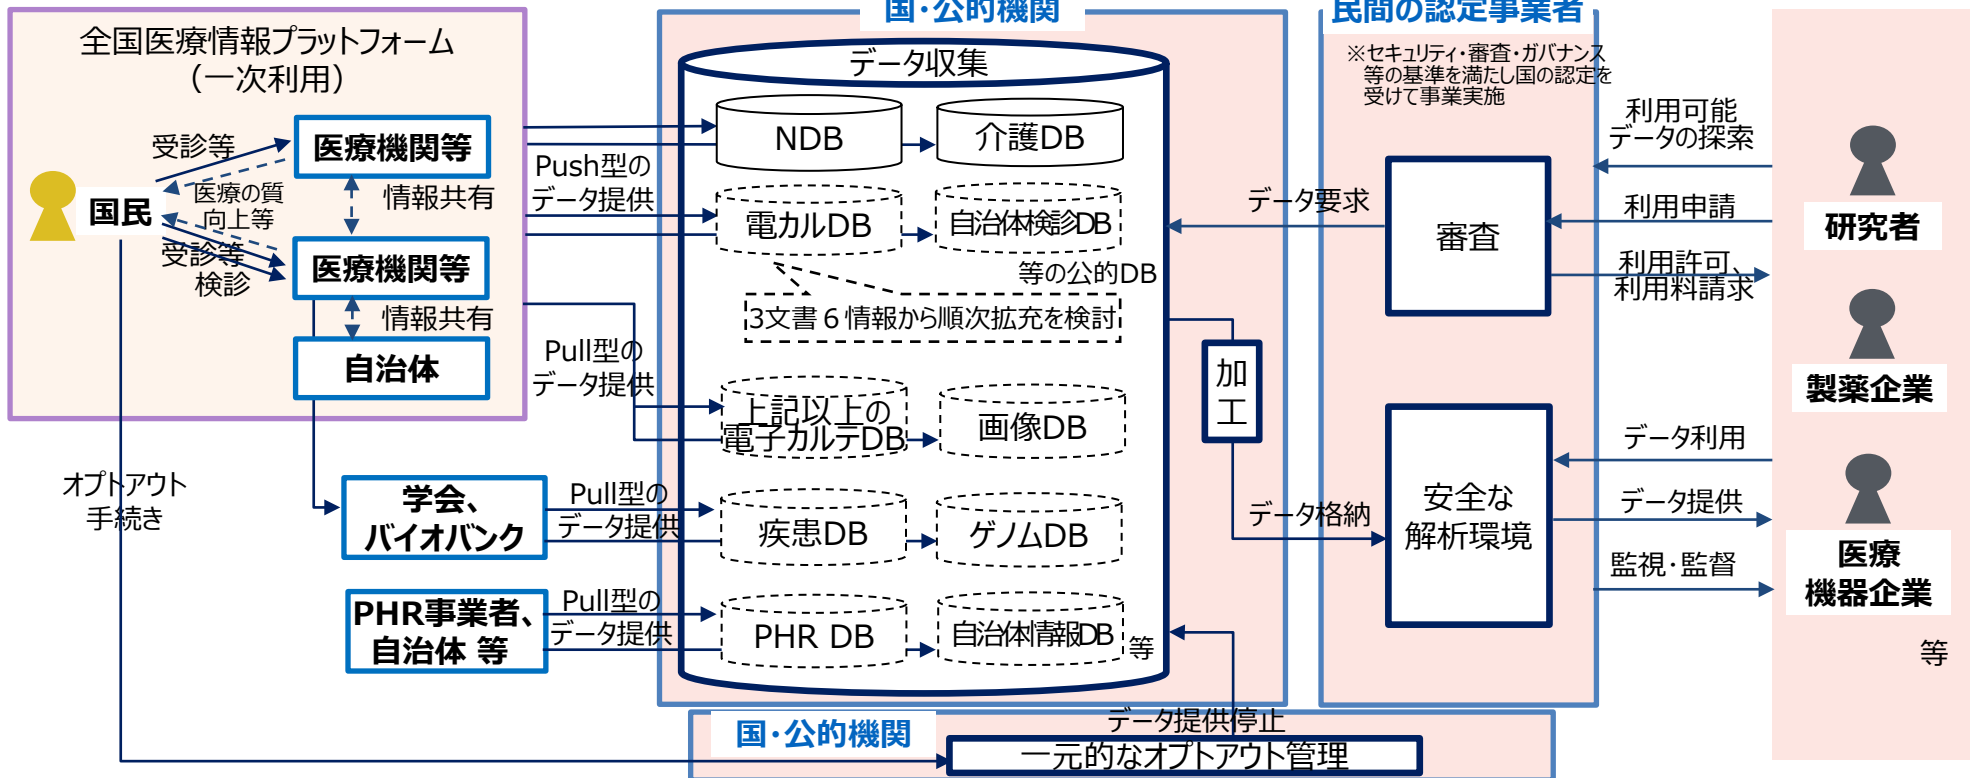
全国医療情報プラットフォーム
（一次利用）

受診等
医療機関等
医療の質向上等
情報共有
国民
受診等
検診
医療機関等
情報共有
自治体

国・公的機関
データ収集
NDB
介護DB
Push型の
データ提供
電カルDB
自治体検診DB
等の公的DB
3文書６情報から順次拡充を検討
Pull型の
データ提供
上記以上の
電子カルテDB
画像DB
学会、
バイオバンク
Pull型の
データ提供
疾患DB
ゲノムDB
PHR事業者、
自治体 等
Pull型の
データ提供
PHR DB
自治体情報DB
等
加
工

民間の認定事業者
※セキュリティ・審査・ガバナンス等の基準を満たし国の認定を受けて事業実施
データ要求
審査
データ格納
安全な
解析環境

利用可能
データの探索
利用申請
利用許可、
利用料請求
データ利用
データ提供
監視・監督
研究者
製薬企業
医療
機器企業
等

オプトアウト
手続き
データ提供停止
国・公的機関
一元的なオプトアウト管理